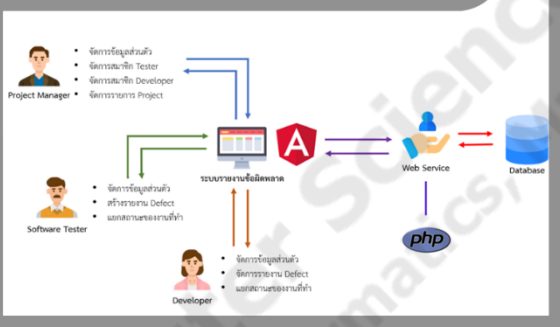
Project Manager
- จัดการข้อมูลส่วนตัว
- จัดการสมาชิก Tester
- จัดการสมาชิก Developer
- จัดการรายการ Project

ระบบรายงานข้อผิดพลาด

Web Service

Database

Software Tester
- จัดการข้อมูลส่วนตัว
- สร้างรายงาน Defect
- แยกสถานะของงานที่ทำ

php

Developer
- จัดการข้อมูลส่วนตัว
- จัดการรายงาน Defect
- แยกสถานะของงานที่ทำ

Science
matics